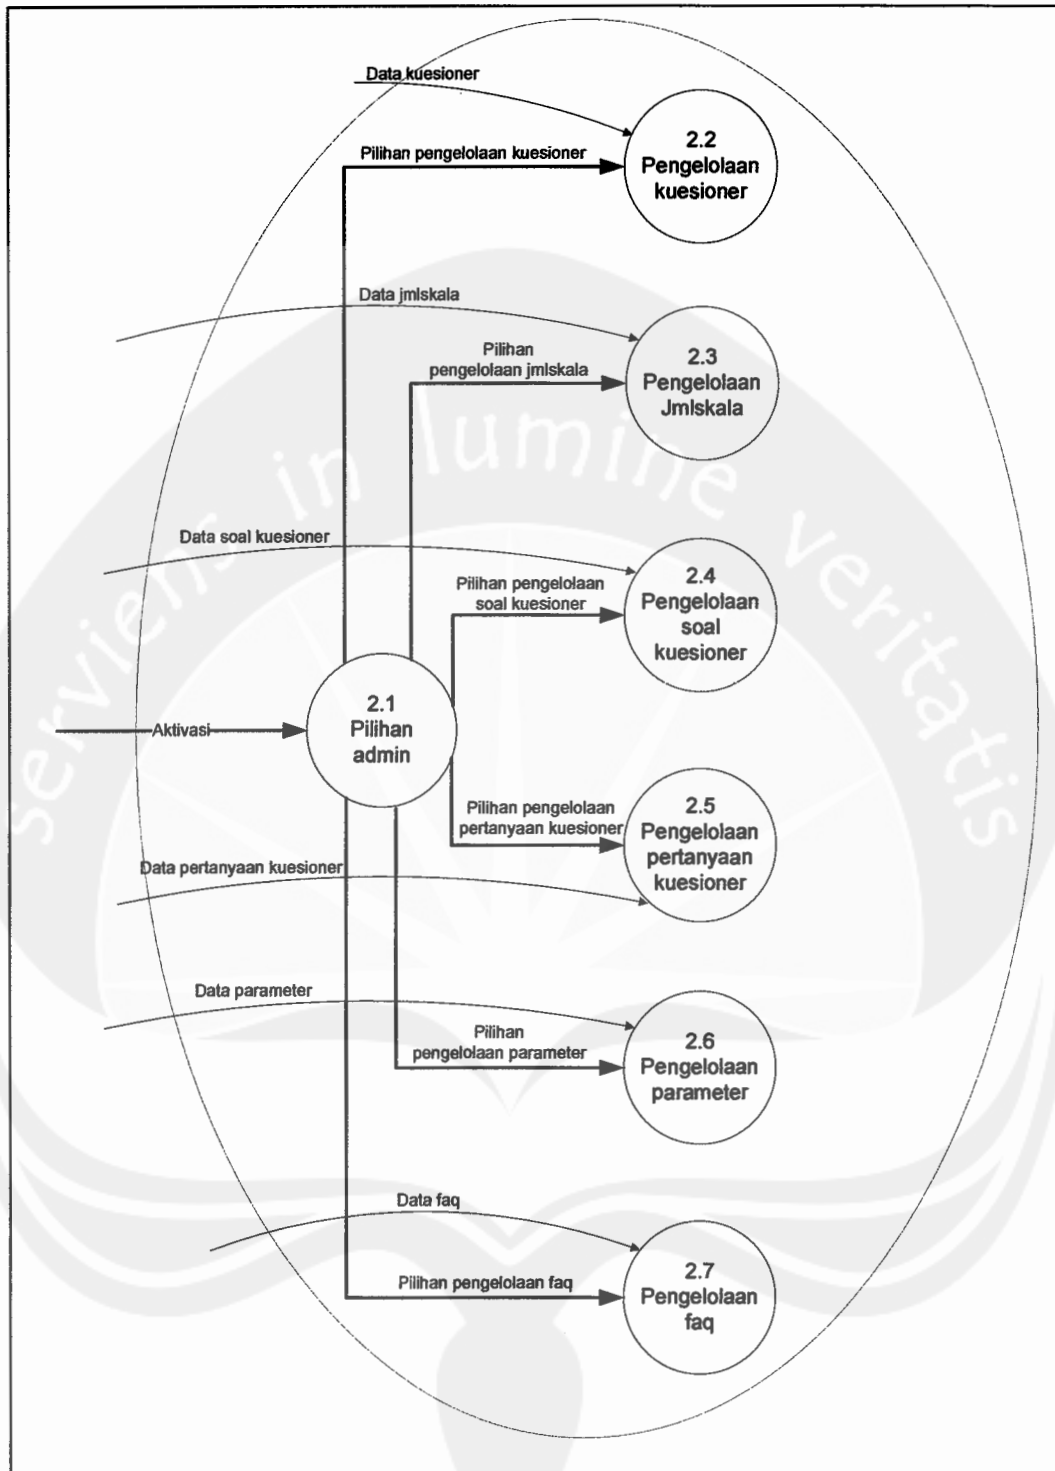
Data kuesioner

Pilihan pengelolaan kuesioner

2.2
Pengelolaan
kuesioner

Data jmlskala

Pilihan
pengelolaan jmlskala

2.3
Pengelolaan
Jmlskala

serviens in lumine veritatis

Data soal kuesioner

Pilihan pengelolaan
soal kuesioner

2.4
Pengelolaan
soal
kuesioner

Aktivasi

2.1
Pilihan
admin

Pilihan pengelolaan
pertanyaan kuesioner

2.5
Pengelolaan
pertanyaan
kuesioner

Data pertanyaan kuesioner

Data parameter

Pilihan
pengelolaan parameter

2.6
Pengelolaan
parameter

Data faq

Pilihan pengelolaan faq

2.7
Pengelolaan
faq